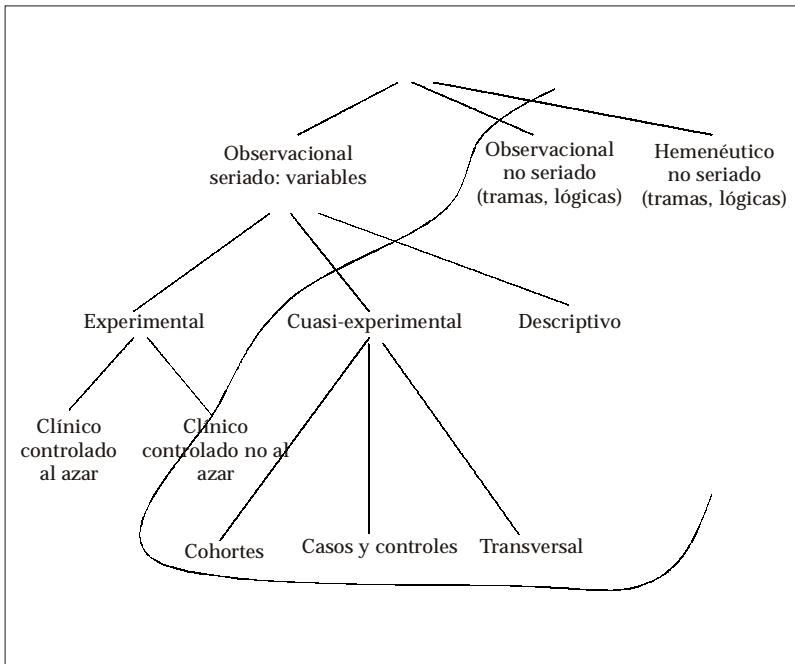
Observacional seriado: variables

Observacional no seriado (tramas, lógicas)

Hemenéutico no seriado (tramas, lógicas)

Experimental

Cuasi-experimental

Descriptivo

Clínico controlado al azar

Clínico controlado no al azar

Cohortes

Casos y controles

Transversal